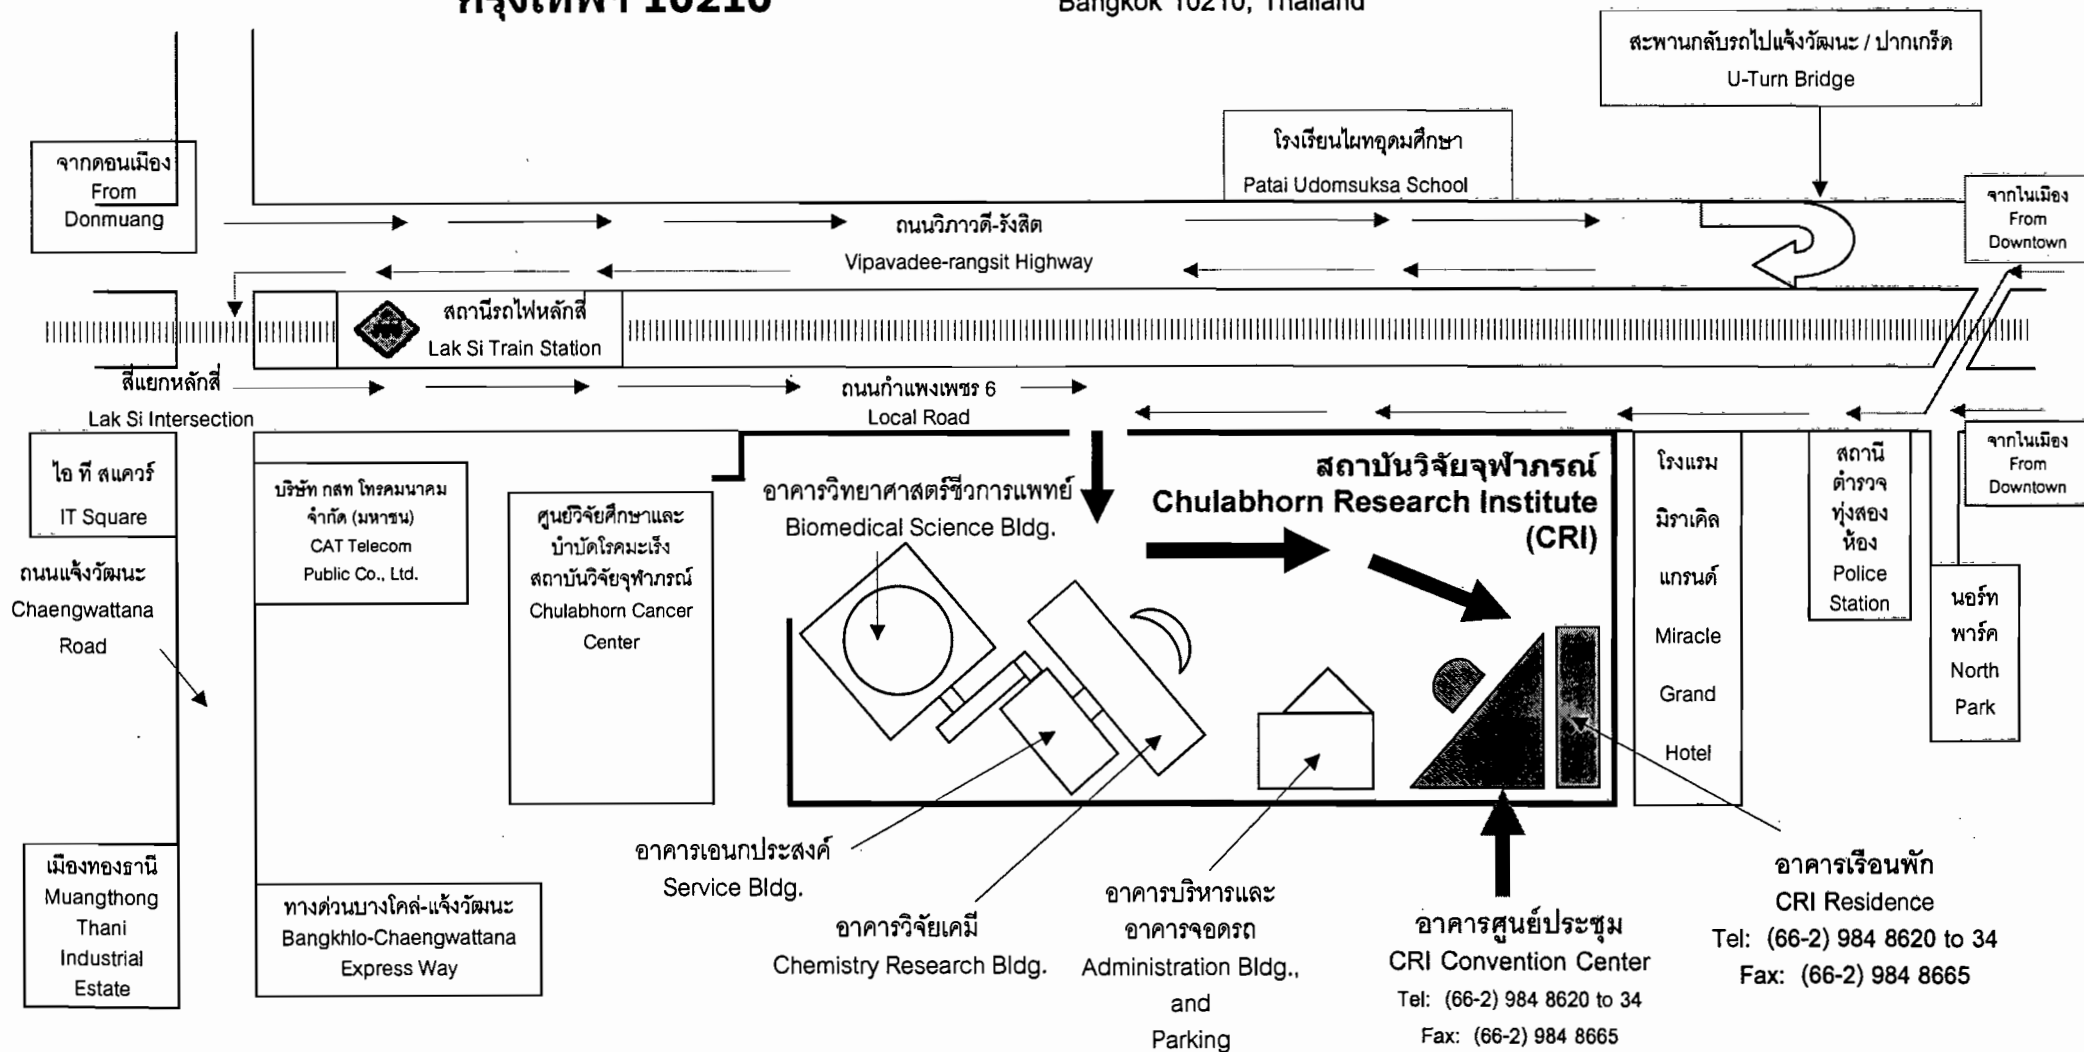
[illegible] 10210

Bangkok 10210, Thailand

สะพานกลับรถไปแจ้งวัฒนะ / ปากเกร็ด
U-Turn Bridge

โรงเรียนไผทอุดมศึกษา
Patai Udomsuksa School

จากดอนเมือง
From
Donmuang

จากในเมือง
From
Downtown

ถนนวิภาวดี-รังสิต
Vipavadee-rangsit Highway

สถานีรถไฟหลักสี่
Lak Si Train Station

สี่แยกหลักสี่
Lak Si Intersection

ถนนกำแพงเพชร 6
Local Road

ไอ ที สแควร์
IT Square

ถนนแจ้งวัฒนะ
Chaengwattana
Road

บริษัท กสท โทรคมนาคม จำกัด (มหาชน)
CAT Telecom
Public Co., Ltd.

ศูนย์วิจัยศึกษาและบำบัดโรคมะเร็ง สถาบันวิจัยจุฬาภรณ์
Chulabhorn Cancer
Center

อาคารวิทยาศาสตร์ชีวการแพทย์
Biomedical Science Bldg.

สถาบันวิจัยจุฬาภรณ์
Chulabhorn Research Institute
(CRI)

โรงแรม
มิราเคิล
แกรนด์
Miracle
Grand
Hotel

สถานีตำรวจทุ่งสองห้อง
Police
Station

จากในเมือง
From
Downtown

นอร์ท
พาร์ค
North
Park

เมืองทองธานี
Muangthong
Thani
Industrial
Estate

ทางด่วนบางโคล่-แจ้งวัฒนะ
Bangkhlo-Chaengwattana
Express Way

อาคารเอนกประสงค์
Service Bldg.

อาคารวิจัยเคมี
Chemistry Research Bldg.

อาคารบริหารและ
อาคารจอดรถ
Administration Bldg.,
and
Parking

อาคารศูนย์ประชุม
CRI Convention Center
Tel: (66-2) 984 8620 to 34
Fax: (66-2) 984 8665

อาคารเรือนพัก
CRI Residence
Tel: (66-2) 984 8620 to 34
Fax: (66-2) 984 8665